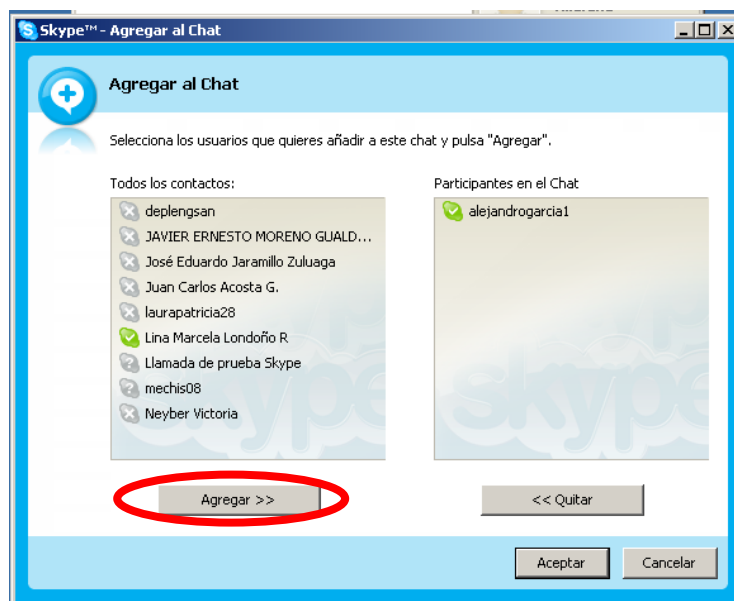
Skype™ - Agregar al Chat

Agregar al Chat

Selecciona los usuarios que quieres añadir a este chat y pulsa "Agregar".

Todos los contactos:

deplengsan
JAVIER ERNESTO MORENO GUALD...
José Eduardo Jaramillo Zuluaga
Juan Carlos Acosta G.
laurapatricia28
Lina Marcela Londoño R
Llamada de prueba Skype
mechis08
Neyber Victoria

Participantes en el Chat

alejandrogarcia1

Agregar >>

<< Quitar

Aceptar

Cancelar